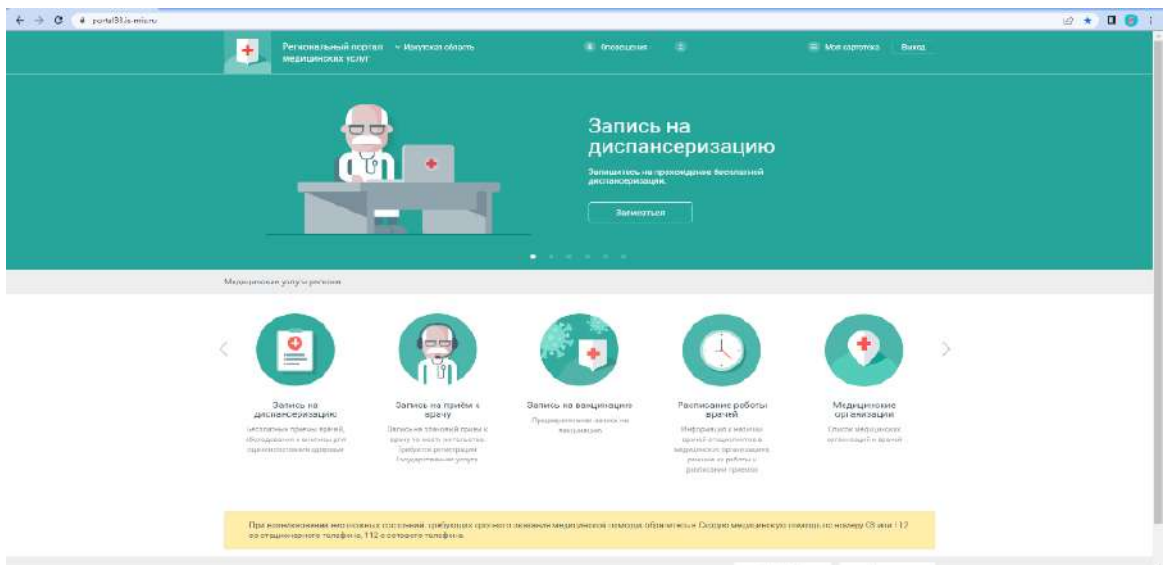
portal38.is-mis.ru

Региональный портал медицинских услуг

Иркутская область

Оповещения

Моя картотека

Выход

Запись на диспансеризацию

Записаться на прохождение бесплатной диспансеризации.

Записаться

Медицинские услуги региона

Запись на диспансеризацию

Бесплатные приемы врачей, обследования и анализы для оценки состояния здоровья

Запись на приём к врачу

Запись на плановый прием к врачу по месту жительства. Требуется регистрация Государственные услуги

Запись на вакцинацию

Предварительная запись на вакцинацию

Расписание работы врачей

Информация о ведущих врачей специалистах в медицинских организациях региона и работы с расписанием приема

Медицинские организации

Список медицинских организаций и врачей

При возникновении неотложных состояний, требующих срочного оказания медицинской помощи, обратитесь в Скорую медицинскую помощь по номеру 03 или 112 со стационарного телефона, 112 с сотового телефона.